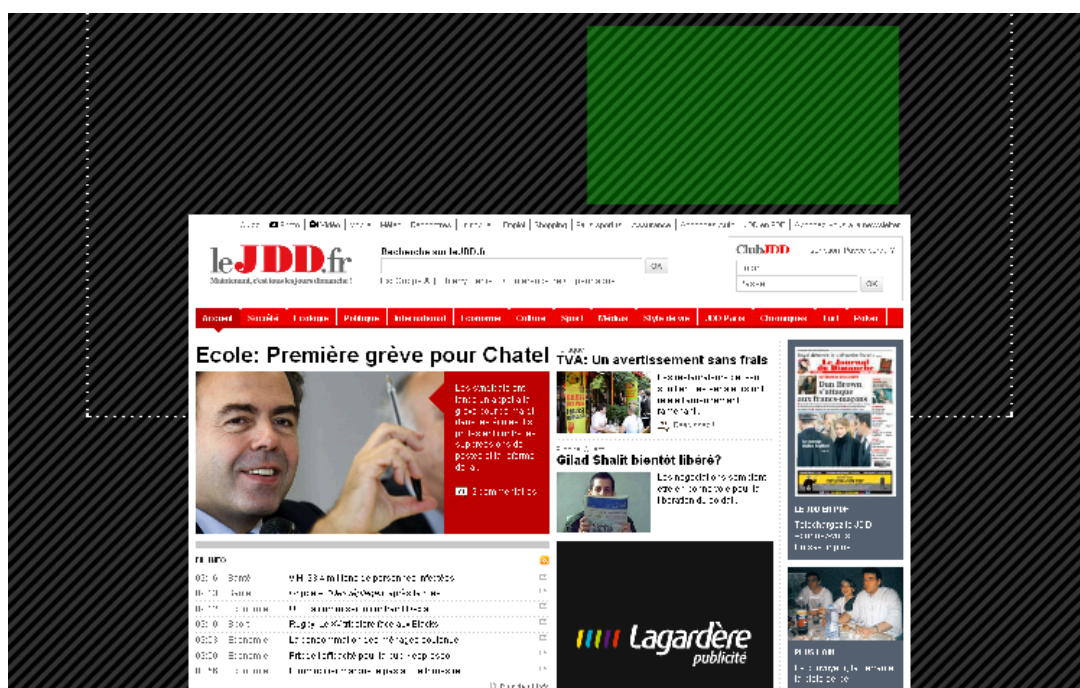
leJDD.fr

Recherche sur leJDD.fr

OK

ClubJDD

OK

Accueil Société Politique International Economie Culture Sport Médias Style de vie JDD Paris Chroniques Turf Poker

Ecole: Première grève pour Chatel

TVA: Un avertissement sans frais

Gilad Shalit bientôt libéré?

LE JDD EN PDF

Lagardère publicité